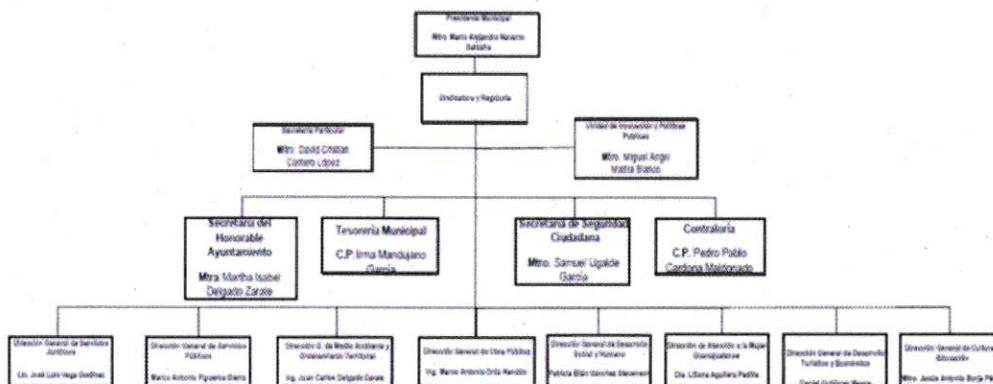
Presidencia Municipal

Mtro. Mario Alejandro Navarro Saldaña

Sindicatura y Regiduría

Secretaría Particular

Mtro. David Cristian Cordero López

Unidad de Innovación y Políticas Públicas

Mtro. Miguel Angel Mattia Blanco

Secretaría del Honorable Ayuntamiento

Mtra Martha Isabel Delgado Zarate

Tesorería Municipal

C.P Irma Mandujano García

Secretaría de Seguridad Ciudadana

Mtro. Samuel Ugalde García

Contraloría

C.P. Pedro Pablo Cardona Maldonado

Dirección General de Servicios Jurídicos

Lic. José Luis Vega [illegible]

Dirección General de Servicios Públicos

Marco Antonio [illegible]

Dirección G. de Medio Ambiente y Ordenamiento Territorial

Ing. Juan Carlos Delgado Zarate

Dirección General de Obra Pública

Ing. Marco Antonio Ortiz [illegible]

Dirección General de Desarrollo Social y Humano

Patricia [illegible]

Dirección de Atención a la Mujer Guanajuatense

Lic. Liliana Aguilera Padilla

Dirección General de Desarrollo Turístico y Económico

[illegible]

Dirección General de Cultura y Educación

Mtro. Jesús Antonio Borja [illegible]